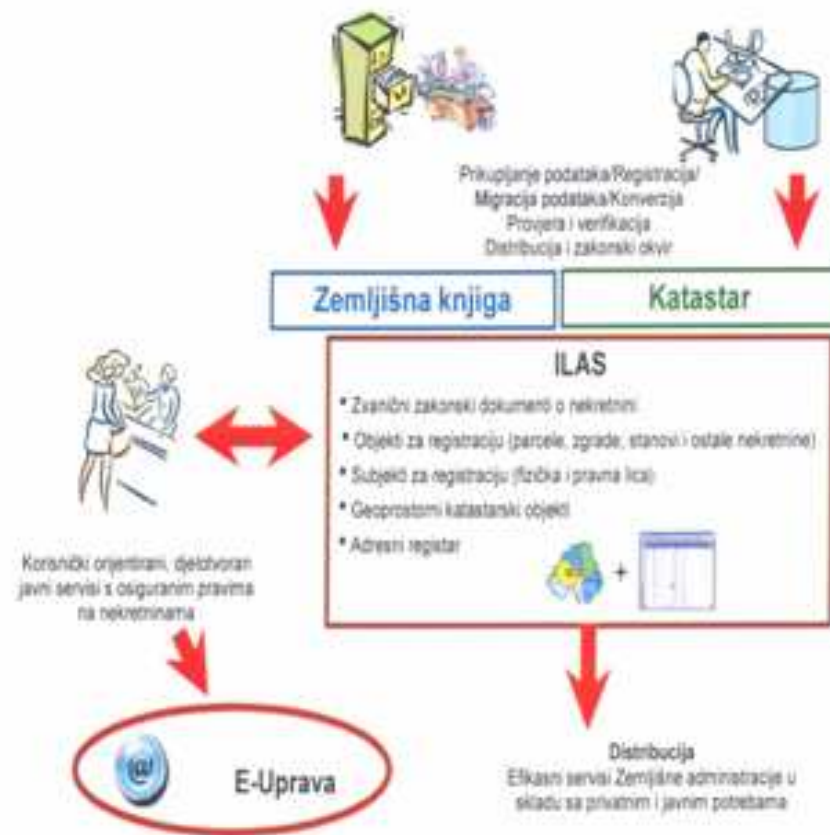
Prikupljanje podataka/Registracija/
Migracija podataka/Konverzija
Provjera i verifikacija
Distribucija i zakonski okvir

Zemljišna knjiga

Katastar

ILAS

* Zvanični zakonski dokumenti o nekretnini
* Objekti za registraciju (parcele, zgrade, stanovi i ostale nekretnine)
* Subjekti za registraciju (fizička i pravna lica)
* Geoprostorni katastarski objekti
* Adresni registar

Korisnički orijentirani, djelotvoran javni servisi s osiguranim pravima na nekretninama

E-Uprava

Distribucija
Efikasni servisi Zemljišne administracije u skladu sa privatnim i javnim potrebama